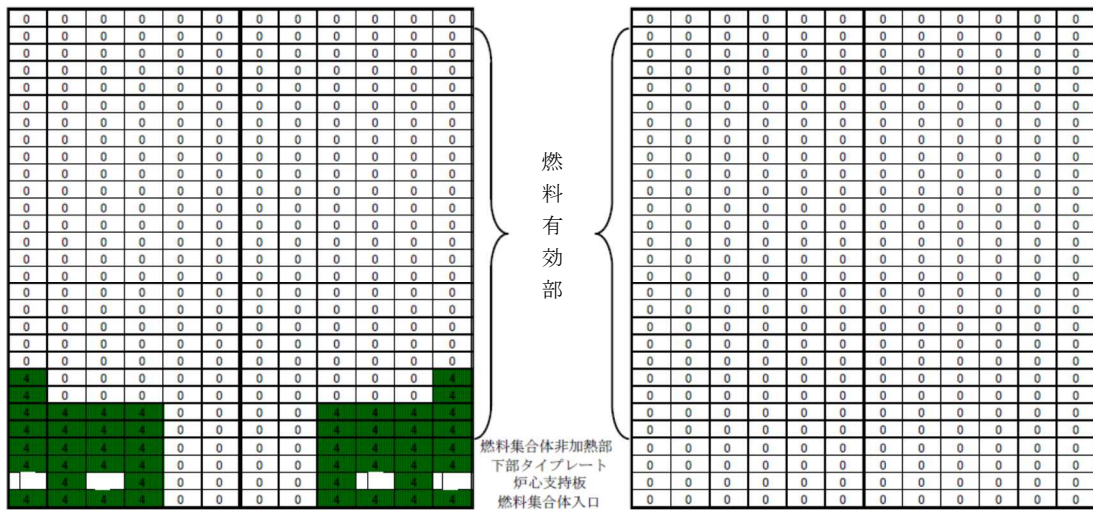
| 0 | 0 | 0 | 0 | 0 | 0 | 0 | 0 | 0 | 0 | 0 | 0 |
|---|---|---|---|---|---|---|---|---|---|---|---|
| 0 | 0 | 0 | 0 | 0 | 0 | 0 | 0 | 0 | 0 | 0 | 0 |
| 0 | 0 | 0 | 0 | 0 | 0 | 0 | 0 | 0 | 0 | 0 | 0 |
| 0 | 0 | 0 | 0 | 0 | 0 | 0 | 0 | 0 | 0 | 0 | 0 |
| 0 | 0 | 0 | 0 | 0 | 0 | 0 | 0 | 0 | 0 | 0 | 0 |
| 0 | 0 | 0 | 0 | 0 | 0 | 0 | 0 | 0 | 0 | 0 | 0 |
| 0 | 0 | 0 | 0 | 0 | 0 | 0 | 0 | 0 | 0 | 0 | 0 |
| 0 | 0 | 0 | 0 | 0 | 0 | 0 | 0 | 0 | 0 | 0 | 0 |
| 0 | 0 | 0 | 0 | 0 | 0 | 0 | 0 | 0 | 0 | 0 | 0 |
| 0 | 0 | 0 | 0 | 0 | 0 | 0 | 0 | 0 | 0 | 0 | 0 |
| 0 | 0 | 0 | 0 | 0 | 0 | 0 | 0 | 0 | 0 | 0 | 0 |
| 0 | 0 | 0 | 0 | 0 | 0 | 0 | 0 | 0 | 0 | 0 | 0 |
| 0 | 0 | 0 | 0 | 0 | 0 | 0 | 0 | 0 | 0 | 0 | 0 |
| 0 | 0 | 0 | 0 | 0 | 0 | 0 | 0 | 0 | 0 | 0 | 0 |
| 0 | 0 | 0 | 0 | 0 | 0 | 0 | 0 | 0 | 0 | 0 | 0 |
| 0 | 0 | 0 | 0 | 0 | 0 | 0 | 0 | 0 | 0 | 0 | 0 |
| 0 | 0 | 0 | 0 | 0 | 0 | 0 | 0 | 0 | 0 | 0 | 0 |
| 0 | 0 | 0 | 0 | 0 | 0 | 0 | 0 | 0 | 0 | 0 | 0 |
| 0 | 0 | 0 | 0 | 0 | 0 | 0 | 0 | 0 | 0 | 0 | 0 |
| 0 | 0 | 0 | 0 | 0 | 0 | 0 | 0 | 0 | 0 | 0 | 0 |
| 0 | 0 | 0 | 0 | 0 | 0 | 0 | 0 | 0 | 0 | 0 | 0 |
| 4 | 0 | 0 | 0 | 0 | 0 | 0 | 0 | 0 | 0 | 0 | 4 |
| 4 | 0 | 0 | 0 | 0 | 0 | 0 | 0 | 0 | 0 | 0 | 4 |
| 4 | 4 | 4 | 4 | 0 | 0 | 0 | 0 | 4 | 4 | 4 | 4 |
| 4 | 4 | 4 | 4 | 0 | 0 | 0 | 0 | 4 | 4 | 4 | 4 |
| 4 | 4 | 4 | 4 | 0 | 0 | 0 | 0 | 4 | 4 | 4 | 4 |
|  | 4 |  | 4 | 0 | 0 | 0 | 0 |  | 4 | 4 |  |
| 4 | 4 | 4 | 4 | 0 | 0 | 0 | 0 | 4 | 4 | 4 | 4 |

燃料有効部

燃料集合体非加熱部
下部タイプレート
炉心支持板
燃料集合体入口

| 0 | 0 | 0 | 0 | 0 | 0 | 0 | 0 | 0 | 0 | 0 | 0 |
|---|---|---|---|---|---|---|---|---|---|---|---|
| 0 | 0 | 0 | 0 | 0 | 0 | 0 | 0 | 0 | 0 | 0 | 0 |
| 0 | 0 | 0 | 0 | 0 | 0 | 0 | 0 | 0 | 0 | 0 | 0 |
| 0 | 0 | 0 | 0 | 0 | 0 | 0 | 0 | 0 | 0 | 0 | 0 |
| 0 | 0 | 0 | 0 | 0 | 0 | 0 | 0 | 0 | 0 | 0 | 0 |
| 0 | 0 | 0 | 0 | 0 | 0 | 0 | 0 | 0 | 0 | 0 | 0 |
| 0 | 0 | 0 | 0 | 0 | 0 | 0 | 0 | 0 | 0 | 0 | 0 |
| 0 | 0 | 0 | 0 | 0 | 0 | 0 | 0 | 0 | 0 | 0 | 0 |
| 0 | 0 | 0 | 0 | 0 | 0 | 0 | 0 | 0 | 0 | 0 | 0 |
| 0 | 0 | 0 | 0 | 0 | 0 | 0 | 0 | 0 | 0 | 0 | 0 |
| 0 | 0 | 0 | 0 | 0 | 0 | 0 | 0 | 0 | 0 | 0 | 0 |
| 0 | 0 | 0 | 0 | 0 | 0 | 0 | 0 | 0 | 0 | 0 | 0 |
| 0 | 0 | 0 | 0 | 0 | 0 | 0 | 0 | 0 | 0 | 0 | 0 |
| 0 | 0 | 0 | 0 | 0 | 0 | 0 | 0 | 0 | 0 | 0 | 0 |
| 0 | 0 | 0 | 0 | 0 | 0 | 0 | 0 | 0 | 0 | 0 | 0 |
| 0 | 0 | 0 | 0 | 0 | 0 | 0 | 0 | 0 | 0 | 0 | 0 |
| 0 | 0 | 0 | 0 | 0 | 0 | 0 | 0 | 0 | 0 | 0 | 0 |
| 0 | 0 | 0 | 0 | 0 | 0 | 0 | 0 | 0 | 0 | 0 | 0 |
| 0 | 0 | 0 | 0 | 0 | 0 | 0 | 0 | 0 | 0 | 0 | 0 |
| 0 | 0 | 0 | 0 | 0 | 0 | 0 | 0 | 0 | 0 | 0 | 0 |
| 0 | 0 | 0 | 0 | 0 | 0 | 0 | 0 | 0 | 0 | 0 | 0 |
| 0 | 0 | 0 | 0 | 0 | 0 | 0 | 0 | 0 | 0 | 0 | 0 |
| 0 | 0 | 0 | 0 | 0 | 0 | 0 | 0 | 0 | 0 | 0 | 0 |
| 0 | 0 | 0 | 0 | 0 | 0 | 0 | 0 | 0 | 0 | 0 | 0 |
| 0 | 0 | 0 | 0 | 0 | 0 | 0 | 0 | 0 | 0 | 0 | 0 |
| 0 | 0 | 0 | 0 | 0 | 0 | 0 | 0 | 0 | 0 | 0 | 0 |
| 0 | 0 | 0 | 0 | 0 | 0 | 0 | 0 | 0 | 0 | 0 | 0 |
| 0 | 0 | 0 | 0 | 0 | 0 | 0 | 0 | 0 | 0 | 0 | 0 |